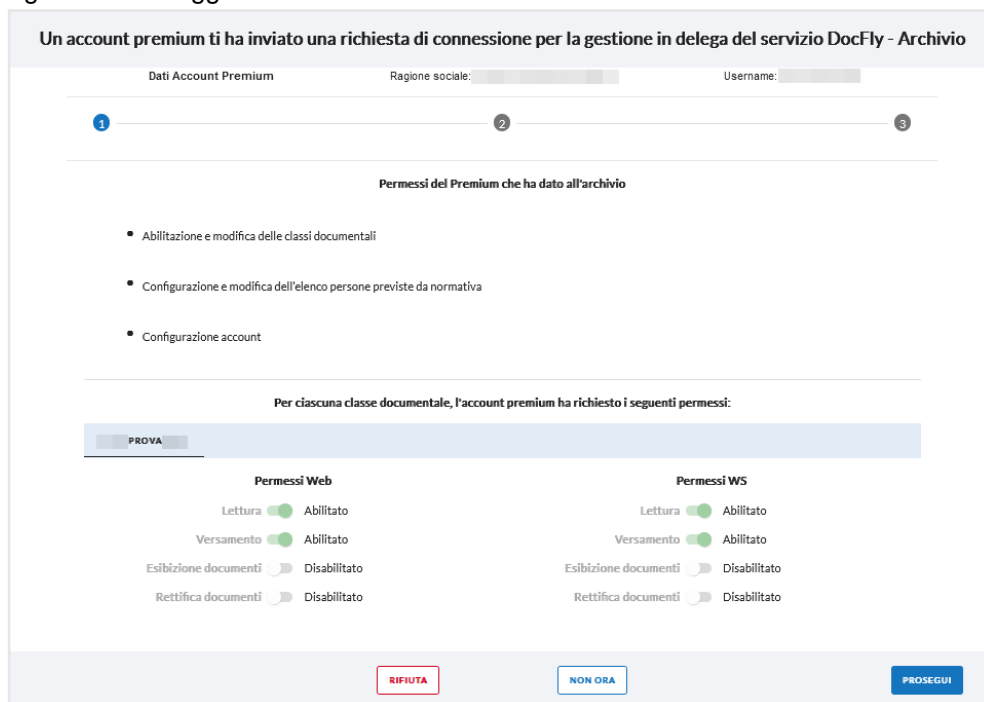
Un account premium ti ha inviato una richiesta di connessione per la gestione in delega del servizio DocFly - Archivio

Dati Account Premium Ragione sociale: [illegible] Username: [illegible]

1 2 3

Permessi del Premium che ha dato all'archivio

• Abilitazione e modifica delle classi documentali

• Configurazione e modifica dell'elenco persone previste da normativa

• Configurazione account

Per ciascuna classe documentale, l'account premium ha richiesto i seguenti permessi:

PROVA

Permessi Web

Lettura Abilitato
Versamento Abilitato
Esibizione documenti Disabilitato
Rettifica documenti Disabilitato

Permessi WS

Lettura Abilitato
Versamento Abilitato
Esibizione documenti Disabilitato
Rettifica documenti Disabilitato

RIFIUTA NON ORA PROSEGUI